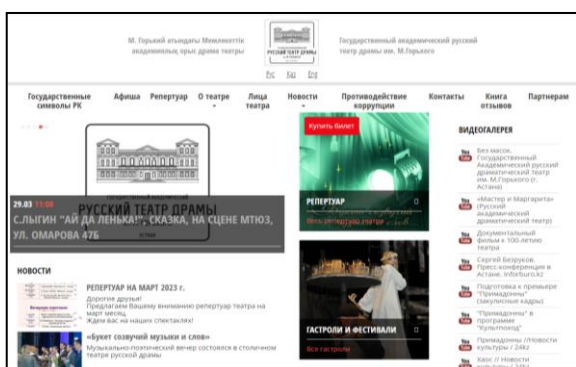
М. Горький атындағы Мемлекеттік академиялық орыс драма театры

РУССКИЙ ТЕАТР ДРАМЫ

Рус Каз Eng

Государственный академический русский театр драмы им. М.Горького

Государственные символы РК | Афиша | Репертуар | О театре | Лица театра | Новости | Противодействие коррупции | Контакты | Книга отзывов | Партнерам

РУССКИЙ ТЕАТР ДРАМЫ

29.03 11:00

С.ЛЫГИН "АЙ ДА ЛЕНЬКА!", СКАЗКА, НА СЦЕНЕ МТЮЗ, УЛ. ОМАРОВА 47Б

Купить билет

РЕПЕРТУАР 0

Весь репертуар театра

ГАСТРОЛИ И ФЕСТИВАЛИ 0

Все гастроли

ВИДЕОГАЛЕРЕЯ

Без масок. Государственный Академический русский драматический театр им. М.Горького (г. Астана)

«Мастер и Маргарита» (Русский академический драматический театр)

Документальный фильм к 100-летию театра

Сергей Безруков. Пресс-конференция в Астане. Inforburo.kz

Подготовка к премьере "Примадонны" (закулисные кадры)

"Примадонны" в программе "Культпоход"

Примадонны //Новости культуры / 24kz

Хаос // Новости

НОВОСТИ

РЕПЕРТУАР НА МАРТ 2023 г.

Дорогие друзья! Предлагаем Вашему вниманию репертуар театра на март месяц. Ждем вас на наших спектаклях!

«Букет созвучий музыки и слов»

Музыкально-поэтический вечер состоялся в столичном театре русской драмы